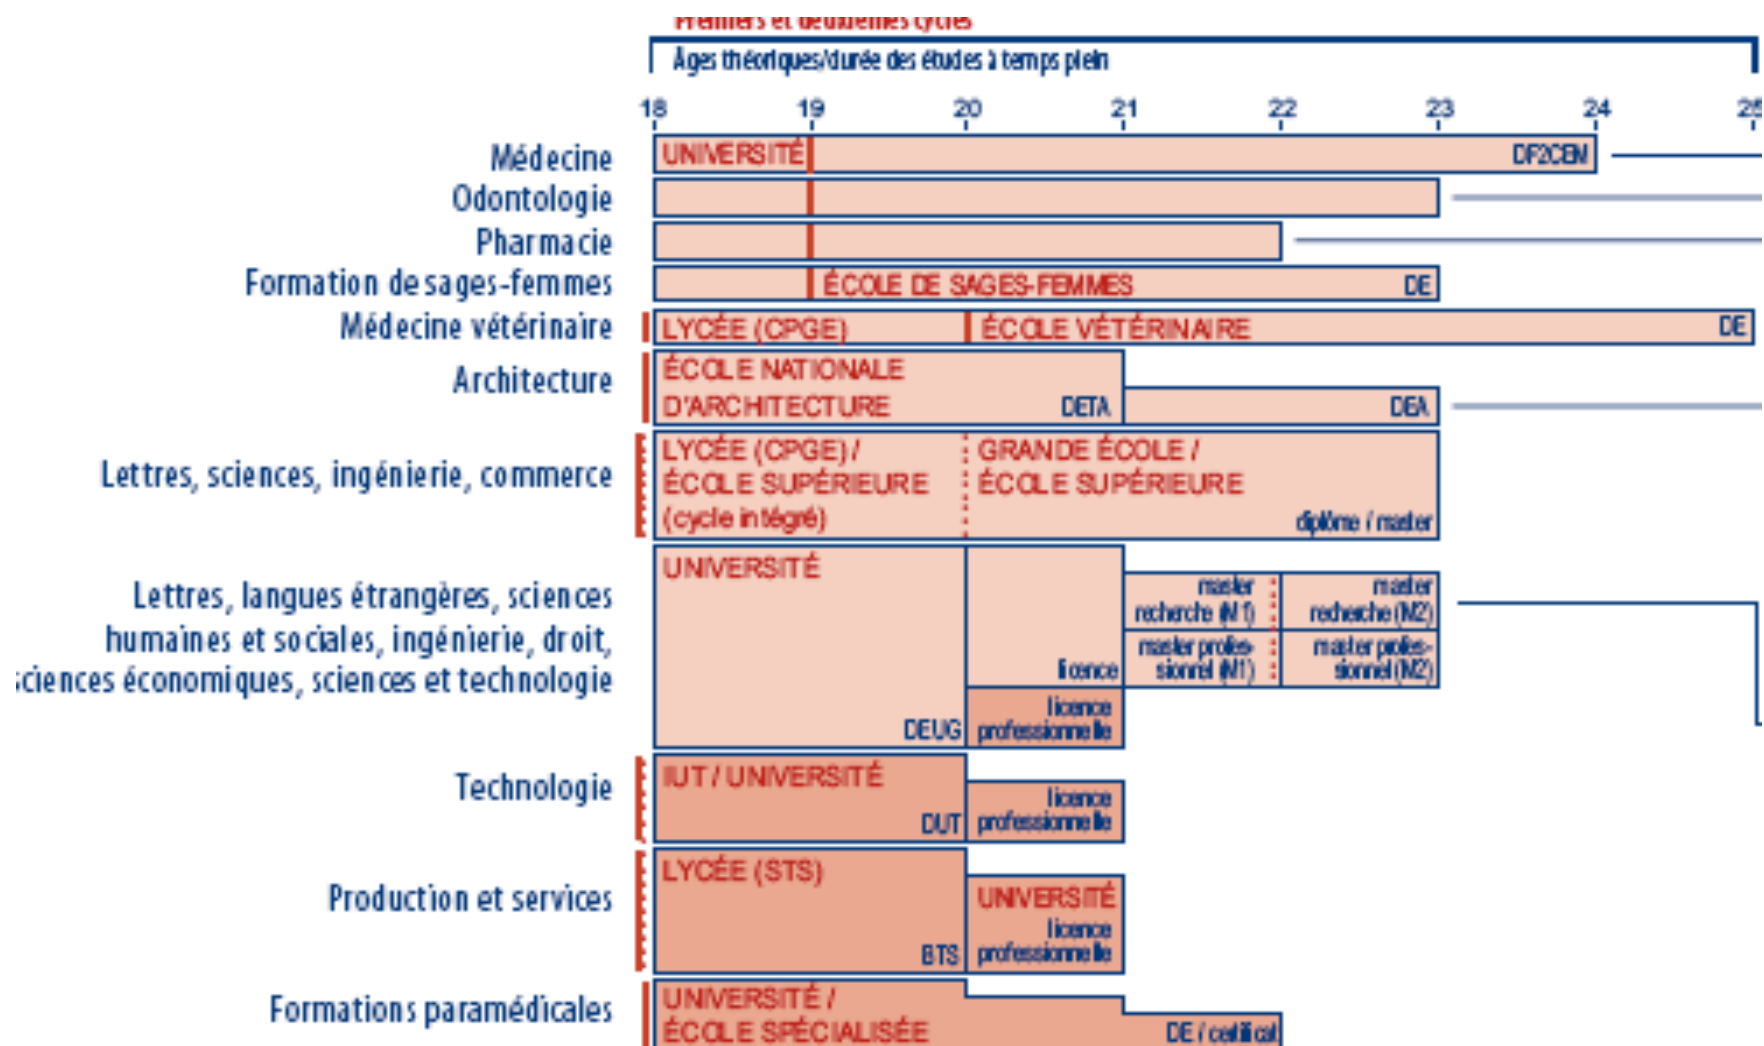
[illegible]

Âges théoriques/durée des études à temps plein

18 19 20 21 22 23 24 25

Médecine
UNIVERSITÉ
DF2CEM

Odontologie

Pharmacie

Formation de sages-femmes
ÉCOLE DE SAGES-FEMMES
DE

Médecine vétérinaire
LYCÉE (CPGE)
ÉCOLE VÉTÉRINAIRE
DE

Architecture
ÉCOLE NATIONALE D'ARCHITECTURE
DETA
DEA

Lettres, sciences, ingénierie, commerce
LYCÉE (CPGE) / ÉCOLE SUPÉRIEURE (cycle intégré)
GRANDE ÉCOLE / ÉCOLE SUPÉRIEURE
diplôme / master

Lettres, langues étrangères, sciences humaines et sociales, ingénierie, droit, sciences économiques, sciences et technologie
UNIVERSITÉ
master recherche (M1)
master recherche (M2)
master professionnel (M1)
master professionnel (M2)
licence
DEUG
licence professionnelle

Technologie
IUT / UNIVERSITÉ
DUT
licence professionnelle

Production et services
LYCÉE (STS)
BTS
UNIVERSITÉ
licence professionnelle

Formations paramédicales
UNIVERSITÉ / ÉCOLE SPÉCIALISÉE
DE / certificat